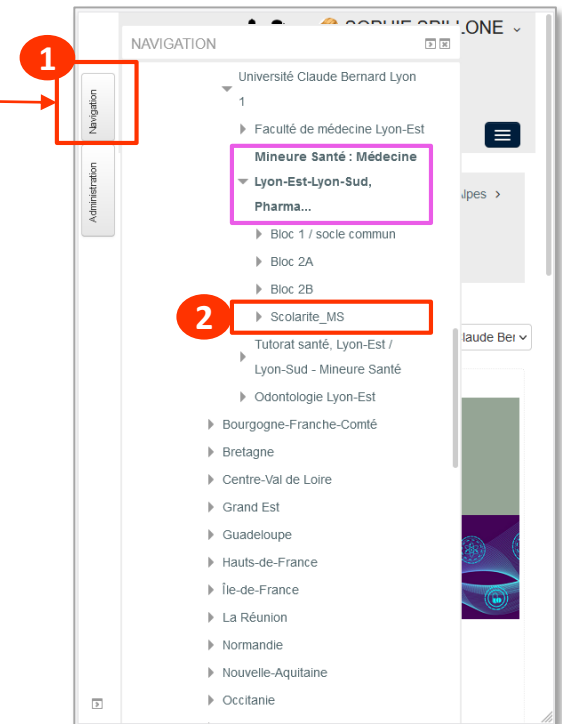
1

Navigation

Administration

NAVIGATION

SOPHIE SPILLONE

Université Claude Bernard Lyon 1

Faculté de médecine Lyon-Est

Mineure Santé : Médecine Lyon-Est-Lyon-Sud, Pharma...

Bloc 1 / socle commun

Bloc 2A

Bloc 2B

2

Scolarite_MS

Tutorat santé, Lyon-Est / Lyon-Sud - Mineure Santé

Odontologie Lyon-Est

Bourgogne-Franche-Comté

Bretagne

Centre-Val de Loire

Grand Est

Guadeloupe

Hauts-de-France

Île-de-France

La Réunion

Normandie

Nouvelle-Aquitaine

Occitanie

lpes >

laude Ber